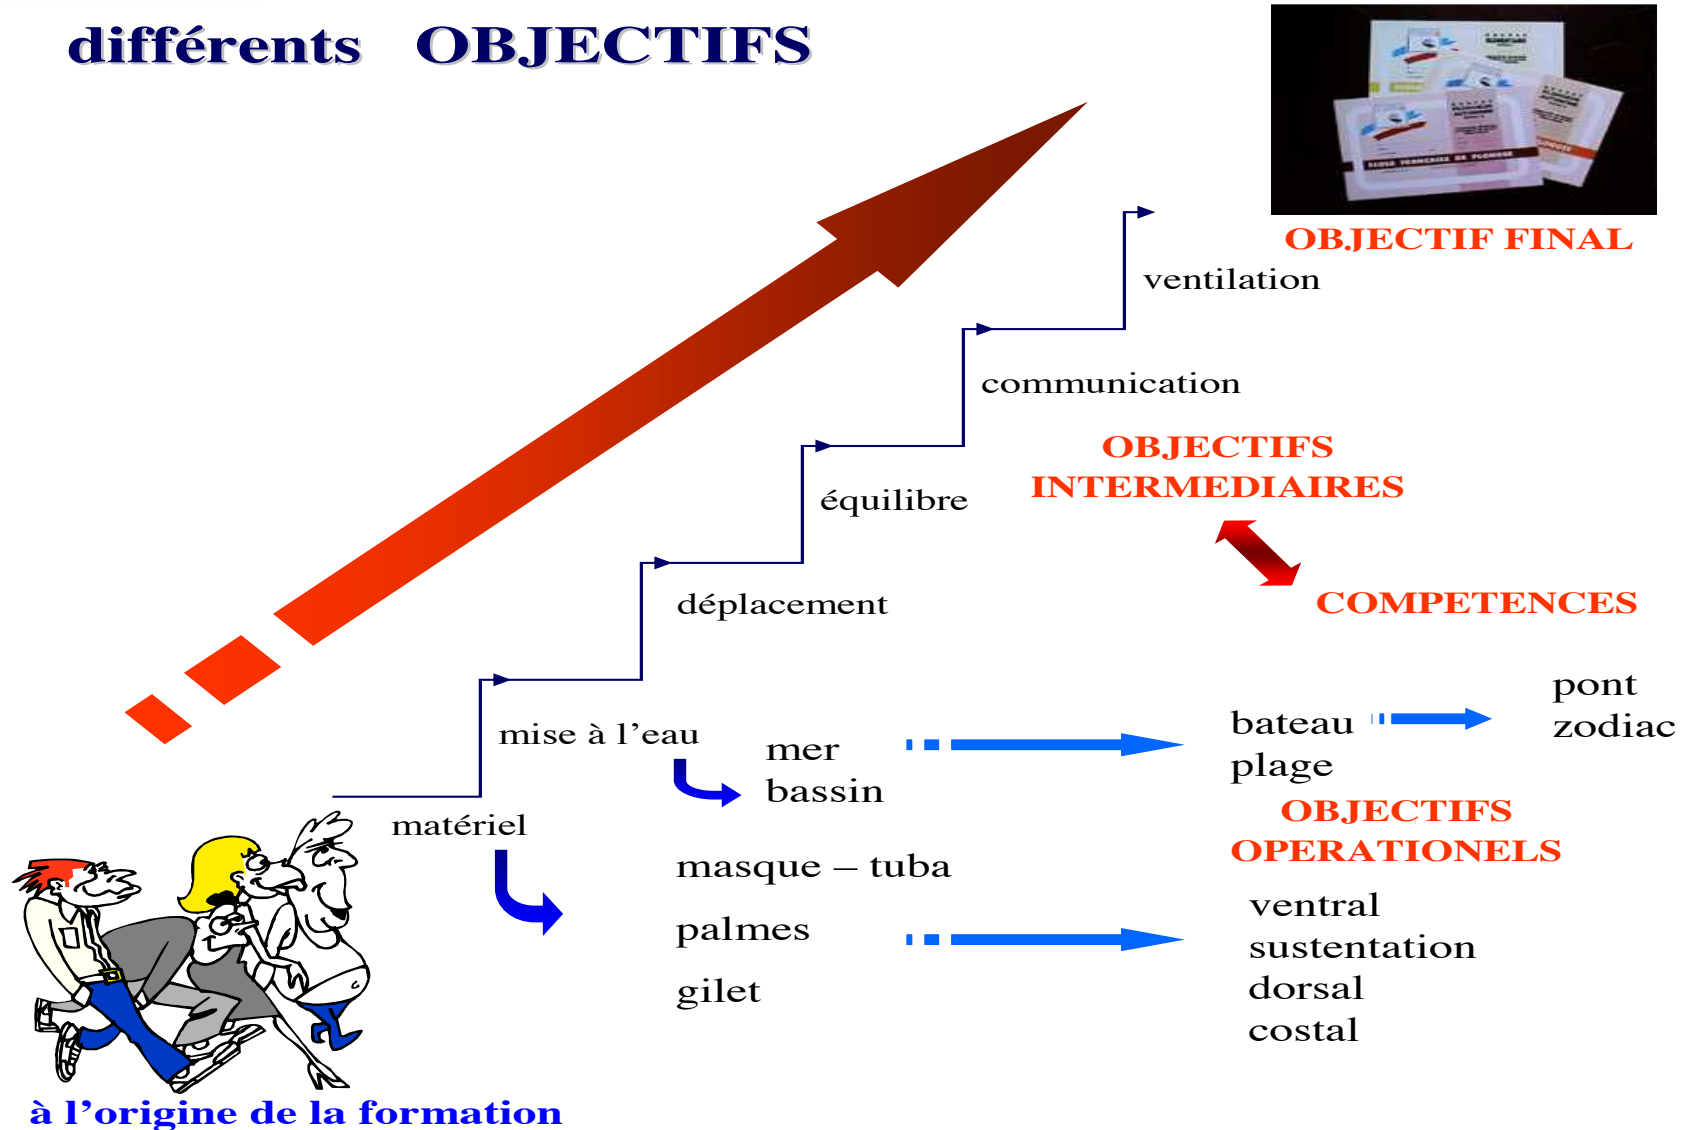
différents OBJECTIFS

OBJECTIF FINAL

ventilation

communication

OBJECTIFS
INTERMEDIAIRES

équilibre

déplacement

COMPETENCES

pont
zodiac

bateau
plage

mise à l'eau

mer
bassin

OBJECTIFS
OPERATIONELS

matériel

masque – tuba

palmes

gilet

ventral
sustentation
dorsal
costal

à l'origine de la formation